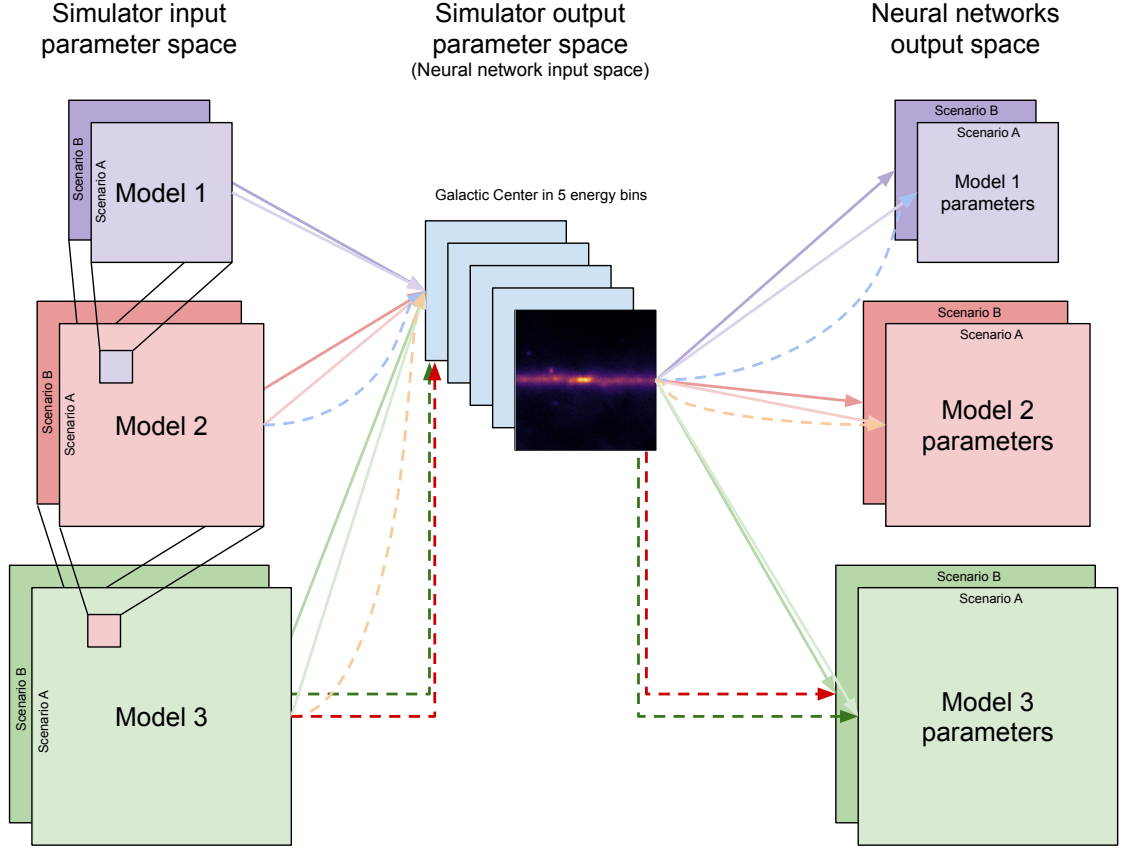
Simulator input parameter space

Simulator output parameter space
(Neural network input space)

Neural networks output space

Scenario B
Scenario A
Model 1

Scenario B
Scenario A
Model 2

Scenario B
Scenario A
Model 3

Galactic Center in 5 energy bins

Scenario B
Scenario A
Model 1 parameters

Scenario B
Scenario A
Model 2 parameters

Scenario B
Scenario A
Model 3 parameters